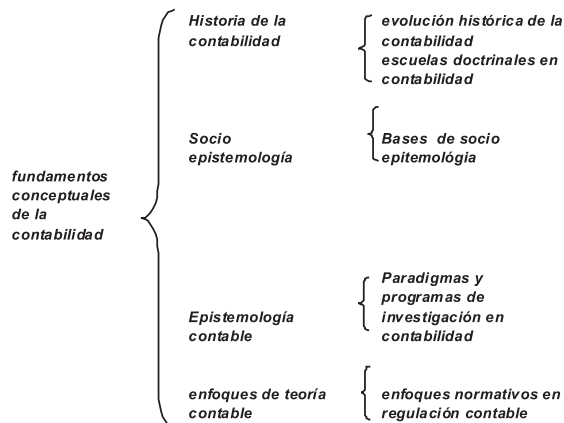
fundamentos conceptuales de la contabilidad

Historia de la contabilidad

evolución histórica de la contabilidad
escuelas doctrinales en contabilidad

Socio epistemología

Bases de socio epitemológia

Epistemología contable

Paradigmas y programas de investigación en contabilidad

enfoques de teoría contable

enfoques normativos en regulación contable